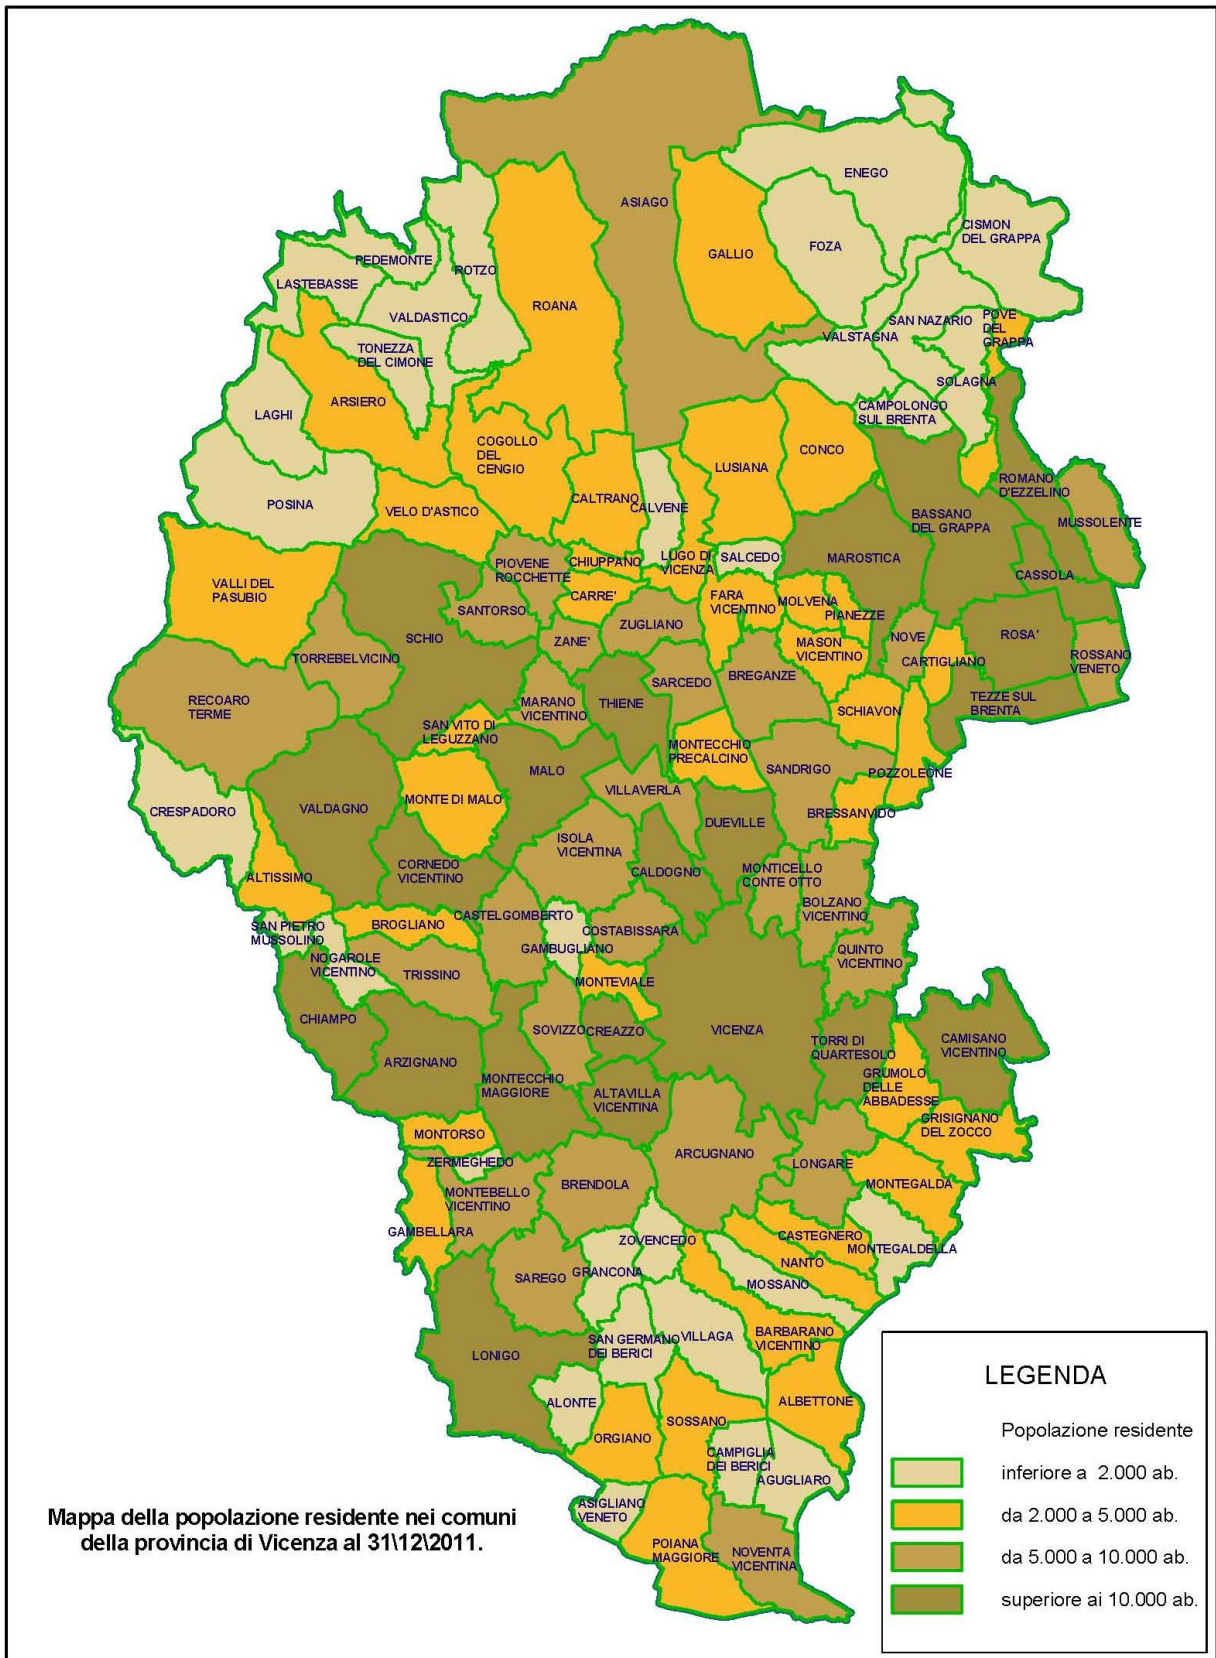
ENEGO
ASIAGO
CISMON DEL GRAPPA
FOZA
GALLIO
PEDEMONTE
ROTZO
LASTEBASSE
ROANA
VALDASTICO
SAN NAZARIO
POVE DEL GRAPPA
VALSTAGNA
TONEZZA DEL CIMONE
SOLAGNA
ARSIERO
CAMPOLONGO SUL BRENTA
LAGHI
COGOLLO DEL CENGIO
LUSIANA
CONCO
ROMANO D'EZZELINO
CALTRANO
CALVENE
POSINA
VELO D'ASTICO
BASSANO DEL GRAPPA
MUSSOLENTE
PIOVENE ROCCHETTE
CHIUPPANO
LUGO DI VICENZA
SALCEDO
MAROSTICA
VALLI DEL PASUBIO
CASSOLA
CARRE'
FARA VICENTINO
MOLVENA
SANTORSO
PIANEZZE
SCHIO
ZANE'
ZUGLIANO
MASON VICENTINO
NOVE
ROSA'
TORREBELVICINO
CARTIGLIANO
ROSSANO VENETO
SARCEDO
BREGANZE
RECOARO TERME
MARANO VICENTINO
THIENE
TEZZE SUL BRENTA
SAN VITO DI LEGUZZANO
SCHIAVON
MONTECCHIO PRECALCINO
MALO
SANDRIGO
POZZOLEONE
VILLAVERLA
CRESPADORO
VALDAGNO
MONTE DI MALO
BRESSANVIDO
DUEVILLE
ISOLA VICENTINA
CORNEDO VICENTINO
CALDOGNO
MONTICELLO CONTE OTTO
ALTISSIMO
BOLZANO VICENTINO
CASTELGOMBERTO
SAN PIETRO MUSSOLINO
BROGLIANO
COSTABISSARA
GAMBUGLIANO
QUINTO VICENTINO
NOGAROLE VICENTINO
TRISSINO
MONTEVIALE
CHIAMPO
SOVIZZO
CREAZZO
VICENZA
CAMISANO VICENTINO
TORRI DI QUARTESOLO
ARZIGNANO
MONTECCHIO MAGGIORE
GRUMOLO DELLE ABBADESSE
ALTAVILLA VICENTINA
GRISIGNANO DEL ZOCCO
MONTORSO
ARCUGNANO
ZERMEGHEDO
LONGARE
BRENDOLA
MONTEGALDA
MONTEBELLO VICENTINO
GAMBELLARA
CASTEGNERO
ZOVENCEDO
MONTEGALDELLA
NANTO
GRANCONA
SAREGO
MOSSANO
SAN GERMANO DEI BERICI
VILLAGA
BARBARANO VICENTINO
LONIGO
ALONTE
ALBETTONE
SOSSANO
ORGIANO
CAMPIGLIA DEI BERICI
AGUGLIARO
ASIGLIANO VENETO
POIANA MAGGIORE
NOVENTA VICENTINA

Mappa della popolazione residente nei comuni della provincia di Vicenza al 31\12\2011.

LEGENDA
Popolazione residente
inferiore a 2.000 ab.
da 2.000 a 5.000 ab.
da 5.000 a 10.000 ab.
superiore ai 10.000 ab.